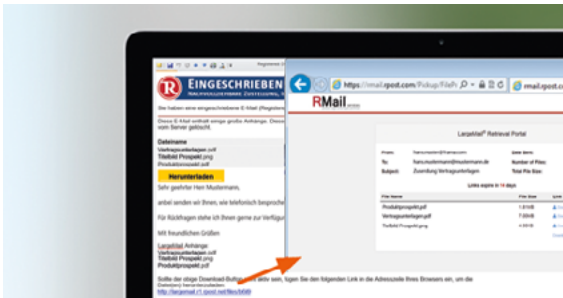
EINGESCHRIEBEN
NACHWEISLICHE ZUSTELLUNG

Sie haben eine eingeschriebene E-Mail (Registered...

Diese E-Mail enthält einige große Anhänge. Diese ... vom Server geholt.

Dateiname
Vertragsunterlagen.pdf
Titelbild Prospekt.png
Produktprospekt.pdf

Herunterladen

Sehr geehrter Herr Mustermann,

anbei senden wir Ihnen, wie telefonisch besproche...

Für Rückfragen stehe ich Ihnen gerne zur Verfügu...

Mit freundlichen Grüßen

LargeMail Anhänge:
Vertragsunterlagen.pdf
Titelbild Prospekt.png
Produktprospekt.pdf

Sollte der obige Download-Button ... sein, fügen Sie den folgenden Link in die Adresszeile Ihres Browsers ein, um die Datei(en) herunterzuladen:
http://largemail.r1.rpost.net/files/b6b9

https://rmail.rpost.com/Pickup/FileP...

rmail.rpost.co...

RMail

LargeMail® Retrieval Portal

From: hans.muster@hansmuster.com
To: hans.mustermann@mustermann.de
Subject: Zusendung Vertragsunterlagen

Date Sent:
Number of Files:
Total File Size:

Links expire in 14 days

| File Name | File Size | Link |
|---|---|---|
| Produktprospekt.pdf | 1.51MB | |
| Vertragsunterlagen.pdf | 7.55MB | |
| Titelbild Prospekt.png | 4.46KB | |